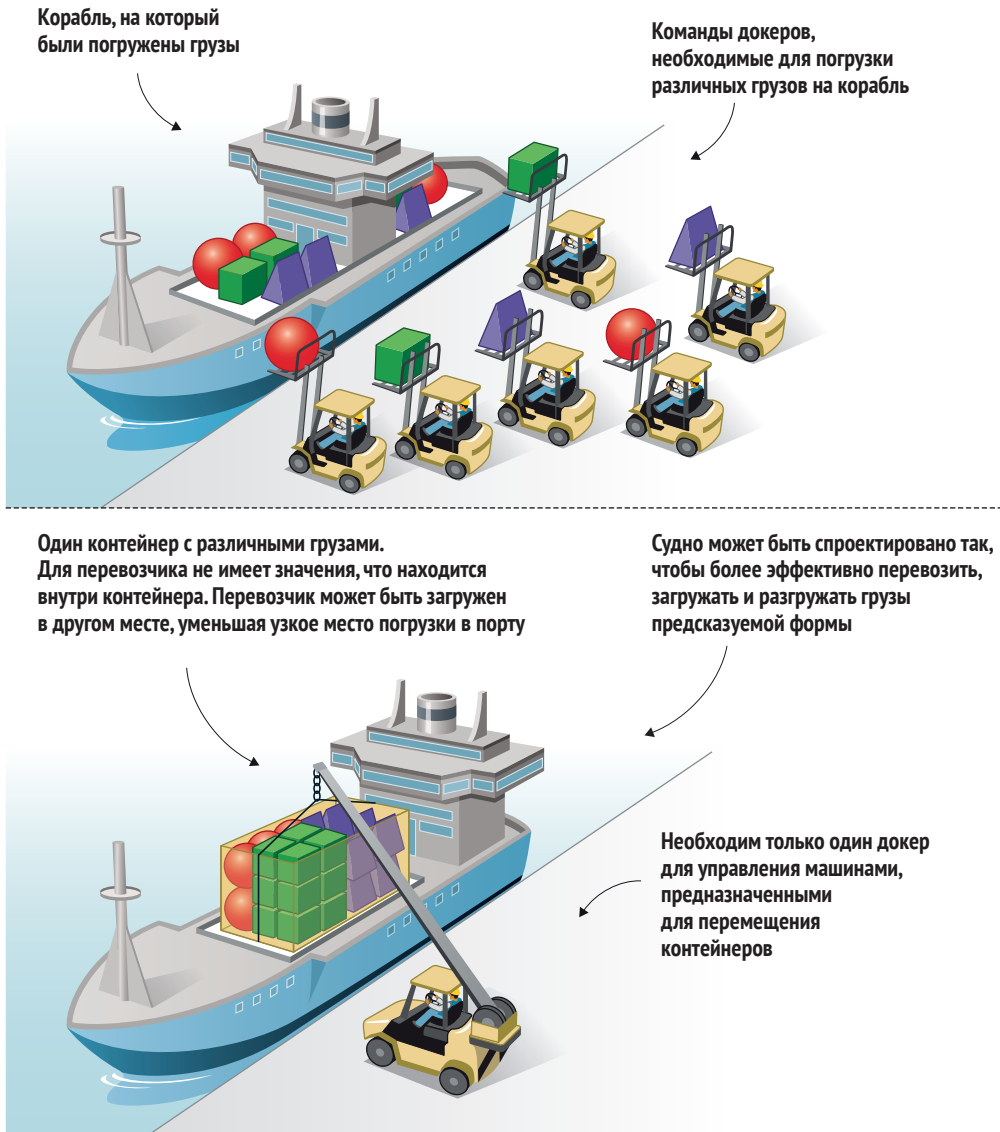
Корабль, на который были погружены грузы

Команды докеров, необходимые для погрузки различных грузов на корабль

Один контейнер с различными грузами. Для перевозчика не имеет значения, что находится внутри контейнера. Перевозчик может быть загружен в другом месте, уменьшая узкое место погрузки в порту

Судно может быть спроектировано так, чтобы более эффективно перевозить, загружать и разгружать грузы предсказуемой формы

Необходим только один докер для управления машинами, предназначенными для перемещения контейнеров